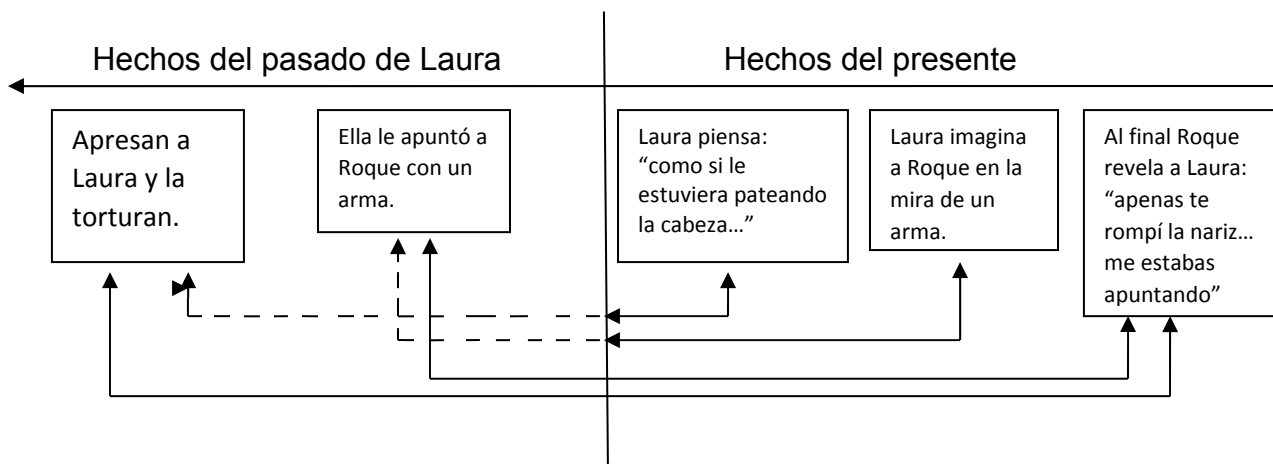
Hechos del pasado de Laura

Hechos del presente

Apresan a Laura y la torturan.

Ella le apuntó a Roque con un arma.

Laura piensa: "como si le estuviera pateando la cabeza…"

Laura imagina a Roque en la mira de un arma.

Al final Roque revela a Laura: "apenas te rompí la nariz… me estabas apuntando"